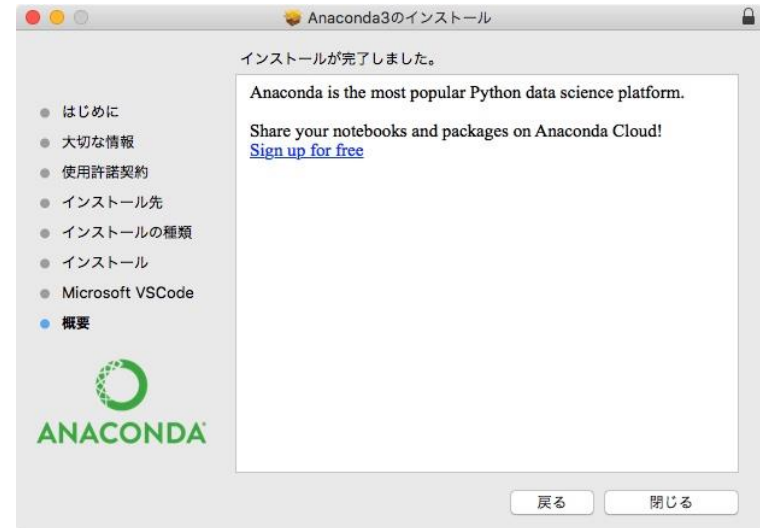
Anaconda3のインストール

インストールが完了しました。

はじめに
大切な情報
使用許諾契約
インストール先
インストールの種類
インストール
Microsoft VSCode
概要

ANACONDA

Anaconda is the most popular Python data science platform.

Share your notebooks and packages on Anaconda Cloud!
Sign up for free

戻る
閉じる